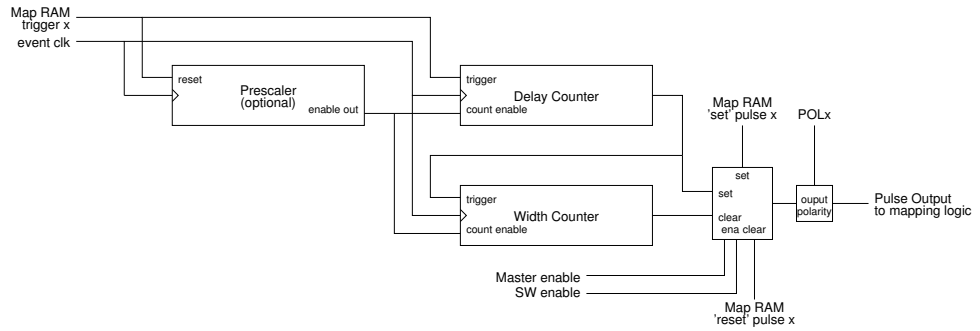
Map RAM trigger x

event clk

reset

Prescaler (optional)

enable out

trigger

Delay Counter

count enable

Map RAM 'set' pulse x

POLx

set

set

ouput polarity

Pulse Output to mapping logic

trigger

Width Counter

count enable

clear

ena clear

Master enable

SW enable

Map RAM 'reset' pulse x